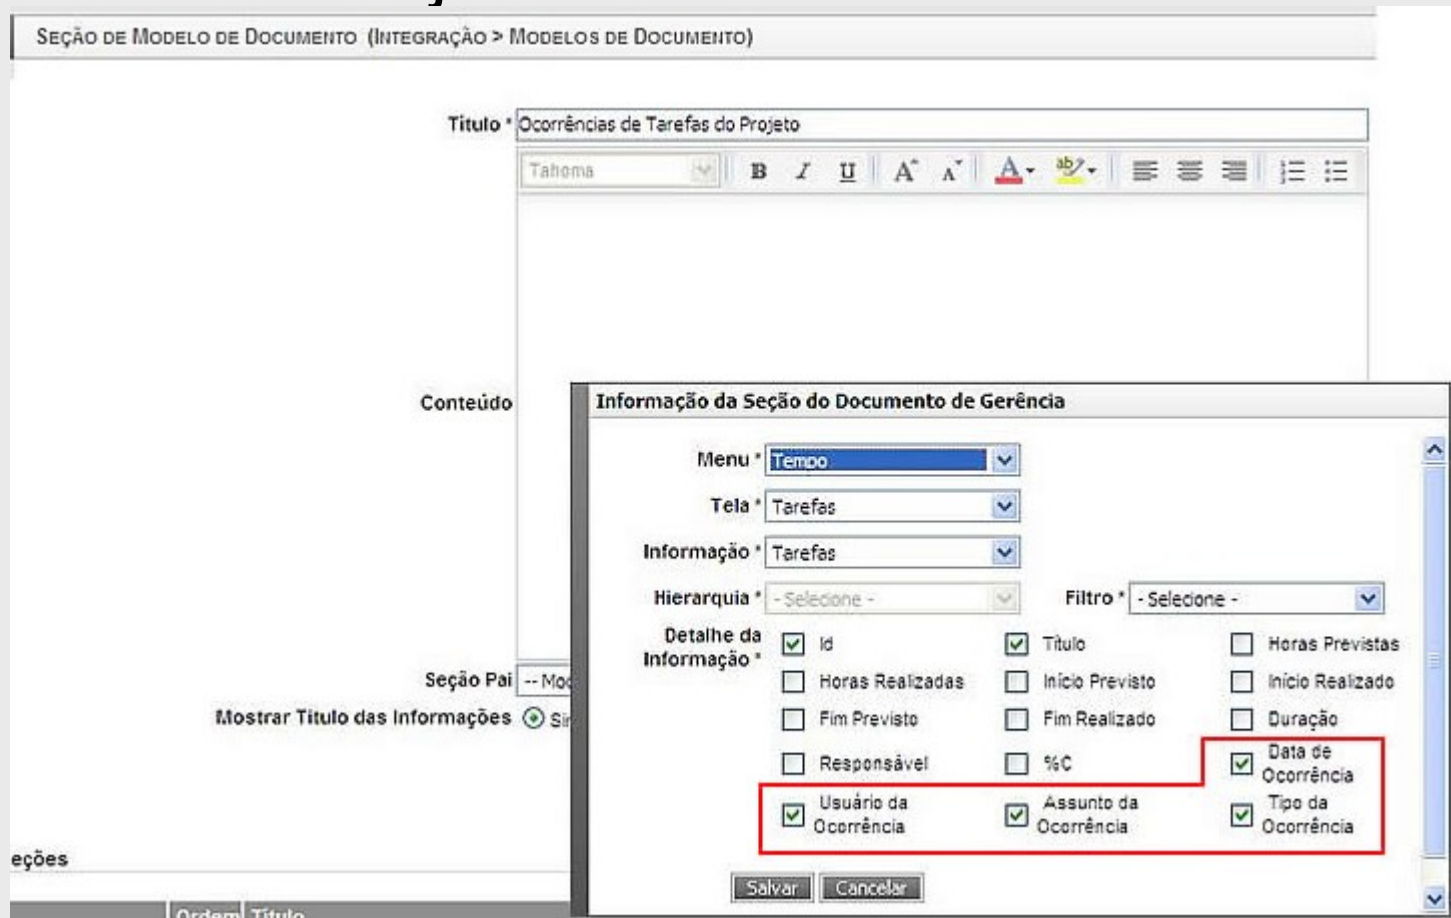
Seção de Modelo de Documento (Integração > Modelos de Documento)

Titulo * Ocorrências de Tarefas do Projeto

Tahoma

B I U

Conteúdo

Seção Pai -- Mod

Mostrar Titulo das Informações Si

eções

Ordem Título

Informação da Seção do Documento de Gerência

Menu * Tempo

Tela * Tarefas

Informação * Tarefas

Hierarquia * - Selecione -

Filtro * - Selecione -

Detalhe da Informação *

Id

Titulo

Horas Previstas

Horas Realizadas

Inicio Previsto

Inicio Realizado

Fim Previsto

Fim Realizado

Duração

Responsável

%C

Data de Ocorrência

Usuário da Ocorrência

Assunto da Ocorrência

Tipo da Ocorrência

Salvar

Cancelar